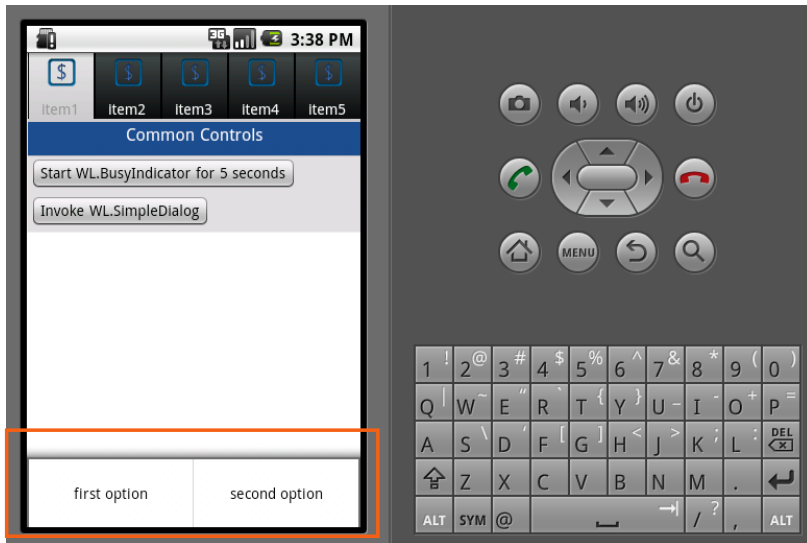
3:38 PM

Item1 Item2 Item3 Item4 Item5

Common Controls

Start WL.BusyIndicator for 5 seconds

Invoke WL.SimpleDialog

first option

second option

MENU

1 ! 2 @ 3 # 4 $ 5 % 6 ^ 7 & 8 * 9 ( 0 )

Q W ~ E " R ` T { Y } U - I O + P =

A S \ D ' F [ G ] H < J > K ; L : DEL

Z X C V B N M .

ALT SYM @ / ? , ALT